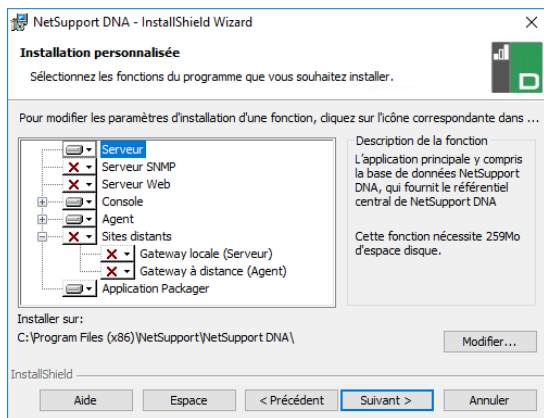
NetSupport DNA - InstallShield Wizard

Installation personnalisée

Sélectionnez les fonctions du programme que vous souhaitez installer.

Pour modifier les paramètres d'installation d'une fonction, cliquez sur l'icône correspondante dans ...

Serveur
Serveur SNMP
Serveur Web
Console
Agent
Sites distants
Gateway locale (Serveur)
Gateway à distance (Agent)
Application Packager

Description de la fonction

L'application principale y compris la base de données NetSupport DNA, qui fournit le référentiel central de NetSupport DNA

Cette fonction nécessite 259Mo d'espace disque.

Installer sur:
C:\Program Files (x86)\NetSupport\NetSupport DNA\

Modifier...

InstallShield

Aide
Espace
< Précédent
Suivant >
Annuler